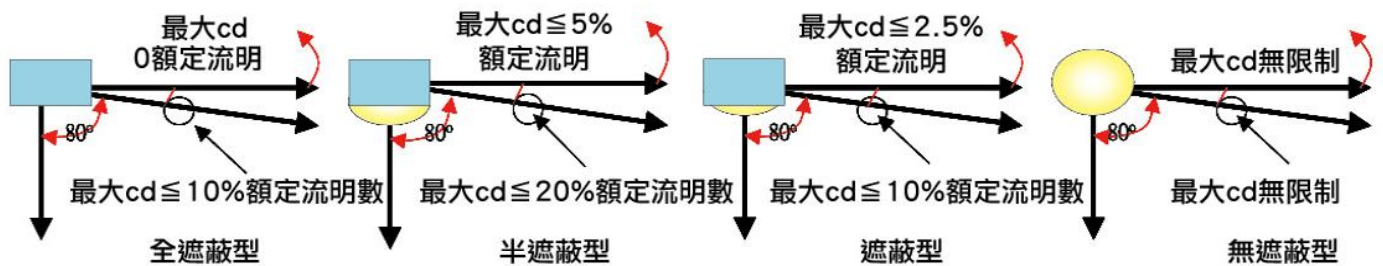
最大cd
0額定流明

80°

最大cd≦10%額定流明數

全遮蔽型

最大cd≦5%
額定流明

80°

最大cd≦20%額定流明數

半遮蔽型

最大cd≦2.5%
額定流明

80°

最大cd≦10%額定流明數

遮蔽型

最大cd無限制

80°

最大cd無限制

無遮蔽型